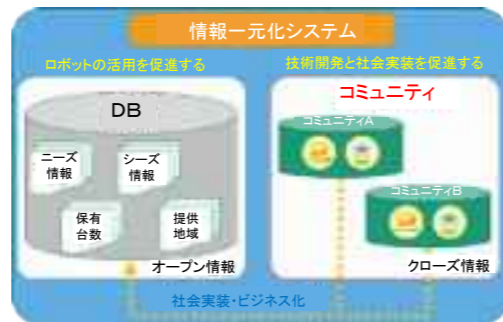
情報一元化システム

ロボットの活用を促進する

DB

ニーズ情報

シーズ情報

保有台数

提供地域

オープン情報

技術開発と社会実装を促進する

コミュニティ

コミュニティA

コミュニティB

クローズ情報

社会実装・ビジネス化